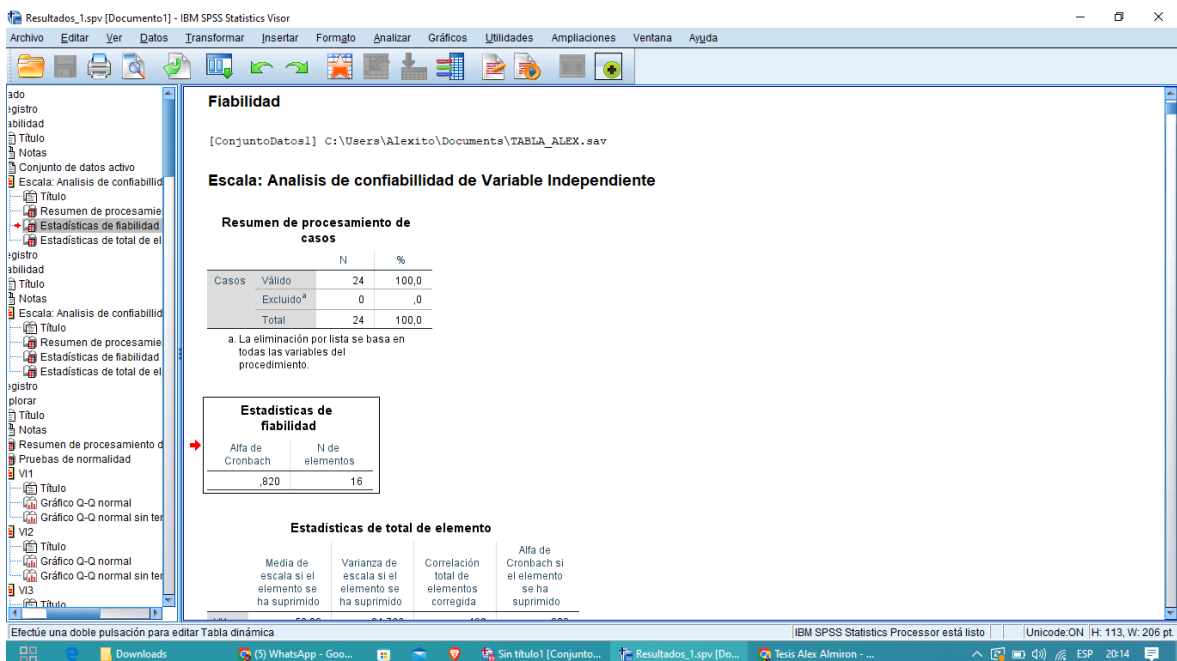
Resultados_1.spv [Documento1] - IBM SPSS Statistics Visor

Archivo Editar Ver Datos Transformar Insertar Formato Analizar Gráficos Utilidades Ampliaciones Ventana Ayuda

ado
egistro
abilidad
Título
Notas
Conjunto de datos activo
Escala: Analisis de confiabillid
Título
Resumen de procesamie
Estadísticas de fiabilidad
Estadísticas de total de el
egistro
abilidad
Título
Notas
Escala: Analisis de confiabillid
Título
Resumen de procesamie
Estadísticas de fiabilidad
Estadísticas de total de el
egistro
plorar
Título
Notas
Resumen de procesamiento d
Pruebas de normalidad
VI1
Título
Gráfico Q-Q normal
Gráfico Q-Q normal sin ter
VI2
Título
Gráfico Q-Q normal
Gráfico Q-Q normal sin ter
VI3
Título

Fiabilidad

[ConjuntoDatos1] C:\Users\Alexito\Documents\TABLA_ALEX.sav

Escala: Analisis de confiabillidad de Variable Independiente

Resumen de procesamiento de casos

| | | N | % |
|---|---|---|---|
| Casos | Válido | 24 | 100,0 |
| | Excluido$^a$ | 0 | ,0 |
| | Total | 24 | 100,0 |

a. La eliminación por lista se basa en todas las variables del procedimiento.

Estadísticas de fiabilidad

| Alfa de Cronbach | N de elementos |
|---|---|
| ,820 | 16 |

Estadísticas de total de elemento

| | Media de escala si el elemento se ha suprimido | Varianza de escala si el elemento se ha suprimido | Correlación total de elementos corregida | Alfa de Cronbach si el elemento se ha suprimido |
|---|---|---|---|---|
| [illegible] | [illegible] | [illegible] | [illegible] | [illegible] |

Efectúe una doble pulsación para editar Tabla dinámica
IBM SPSS Statistics Processor está listo
Unicode:ON H: 113, W: 206 pt.

Downloads
(5) WhatsApp - Goo...
Sin título1 [Conjunto...
Resultados_1.spv [Do...
Tesis Alex Almiron - ...
ESP 20:14